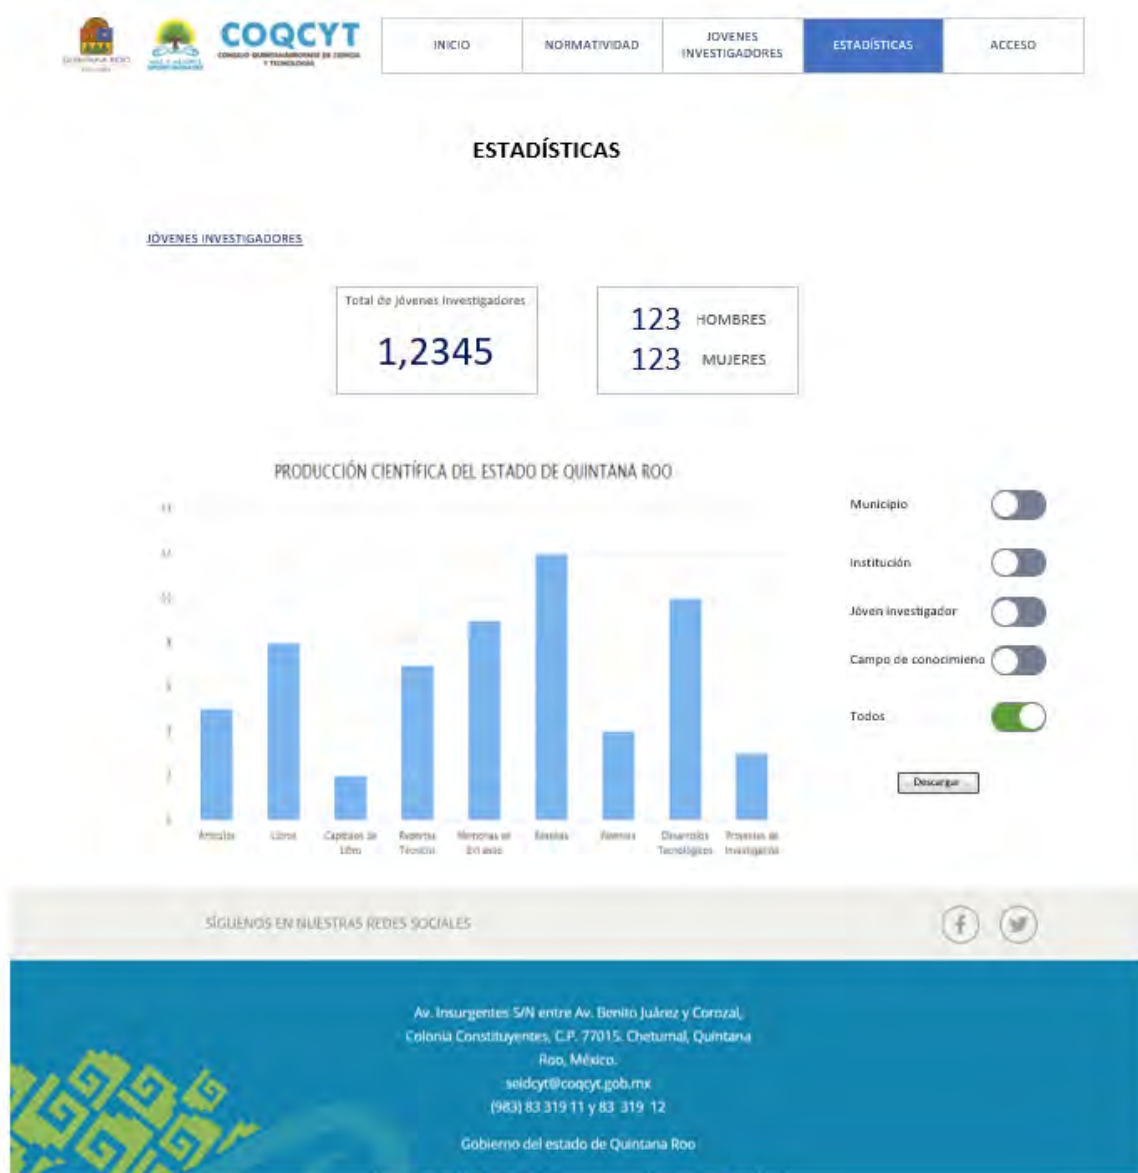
COQCYT
CONSEJO QUINTANARROENSE DE CIENCIA Y TECNOLOGÍA

INICIO | NORMATIVIDAD | JOVENES INVESTIGADORES | ESTADÍSTICAS | ACCESO

ESTADÍSTICAS

JÓVENES INVESTIGADORES

Total de jóvenes investigadores
1,2345

123 HOMBRES
123 MUJERES

PRODUCCIÓN CIENTÍFICA DEL ESTADO DE QUINTANA ROO

Artículos
Libros
Capítulos de Libro
Reportes Técnicos
Memorias en Extenso
Reseñas
Patentes
Desarrollos Tecnológicos
Proyectos de Investigación

Municipio
Institución
Jóven investigador
Campo de conocimieno
Todos

Descargar

SÍGUENOS EN NUESTRAS REDES SOCIALES

Av. Insurgentes S/N entre Av. Benito Juárez y Corozal, Colonia Constituyentes, C.P. 77015. Chetumal, Quintana Roo, México.
seidcyt@coqcyt.gob.mx
(983) 83 319 11 y 83 319 12

Gobierno del estado de Quintana Roo